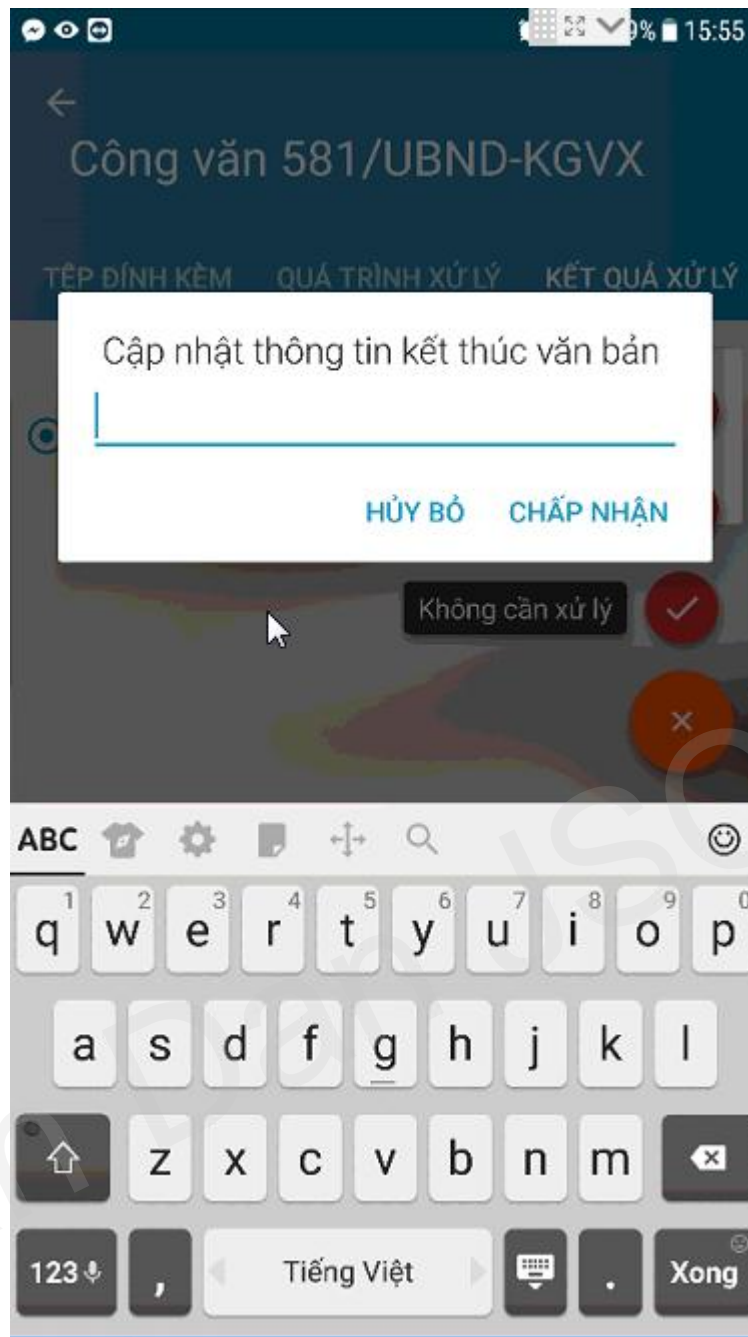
9% 15:55

Công văn 581/UBND-KGVX

TỆP ĐÍNH KÈM QUÁ TRÌNH XỬ LÝ KẾT QUẢ XỬ LÝ

Cập nhật thông tin kết thúc văn bản

HỦY BỎ CHẤP NHẬN

Không cần xử lý

ABC

q w e r t y u i o p
1 2 3 4 5 6 7 8 9 0
a s d f g h j k l
z x c v b n m
123 , Tiếng Việt . Xong